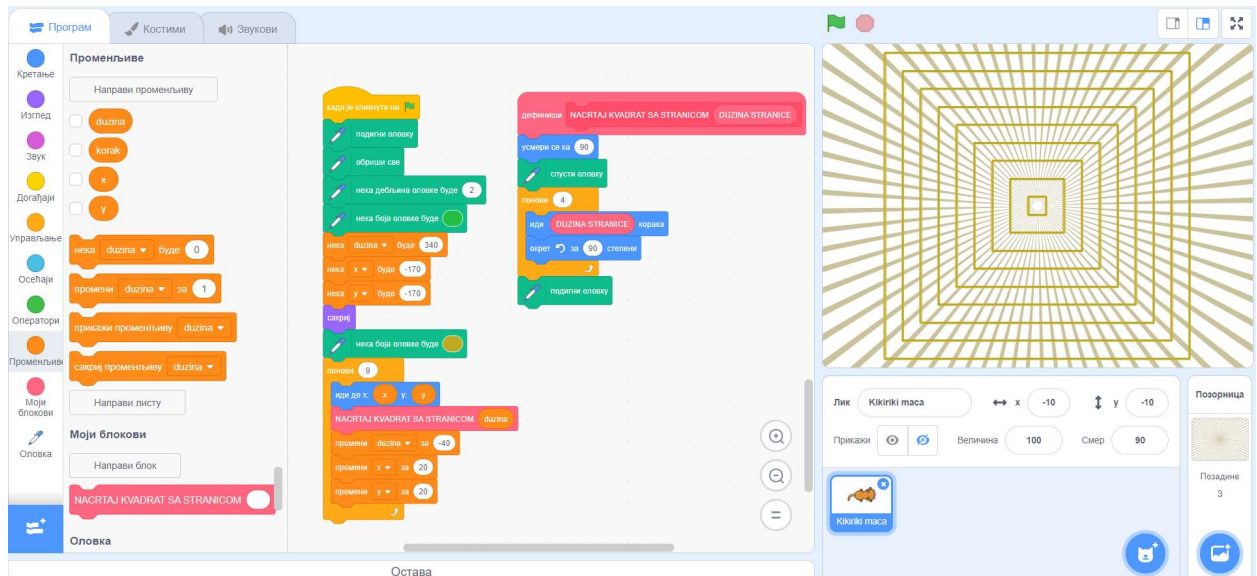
Програм
Костими
Звукови

Кретање
Изглед
Звук
Догађаји
Управљање
Осећаји
Оператори
Променљиве
Моји блокови
Оловка

Променљиве
Направи променљиву
duzina
korak
x
y
нека duzina буде 0
промени duzina за 1
прикажи променљиву duzina
сакриј променљиву duzina
Направи листу
Моји блокови
Направи блок
NACRTAJ KVADRAT SA STRANICOM
Оловка

када је кликнуто на
подигни оловку
обриши све
нека дебљина оловке буде 2
нека боја оловке буде
нека duzina буде 340
нека x буде -170
нека y буде -170
сакриј
нека боја оловке буде
понови 9
иди до x: x y: y
NACRTAJ KVADRAT SA STRANICOM duzina
промени duzina за -40
промени x за 20
промени y за 20

дефиниши NACRTAJ KVADRAT SA STRANICOM DUZINA STRANICE
усмери се ка 90
спусти оловку
понови 4
иди DUZINA STRANICE корака
окрет за 90 степени
подигни оловку

Остава

Лик Kikiriki maca
x -10
y -10
Прикажи
Величина 100
Смер 90
Kikiriki maca
Позорница
Позадине
3